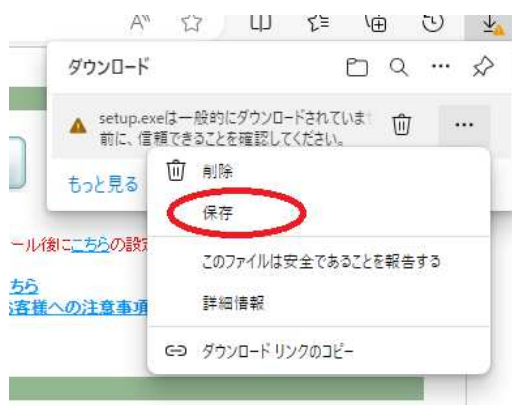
ダウンロード

setup.exeは一般的にダウンロードされていま
前に、信頼できることを確認してください。

もっと見る

削除

保存

このファイルは安全であることを報告する

詳細情報

ダウンロード リンクのコピー

ール後にこちらの設

ちら
客様への注意事項